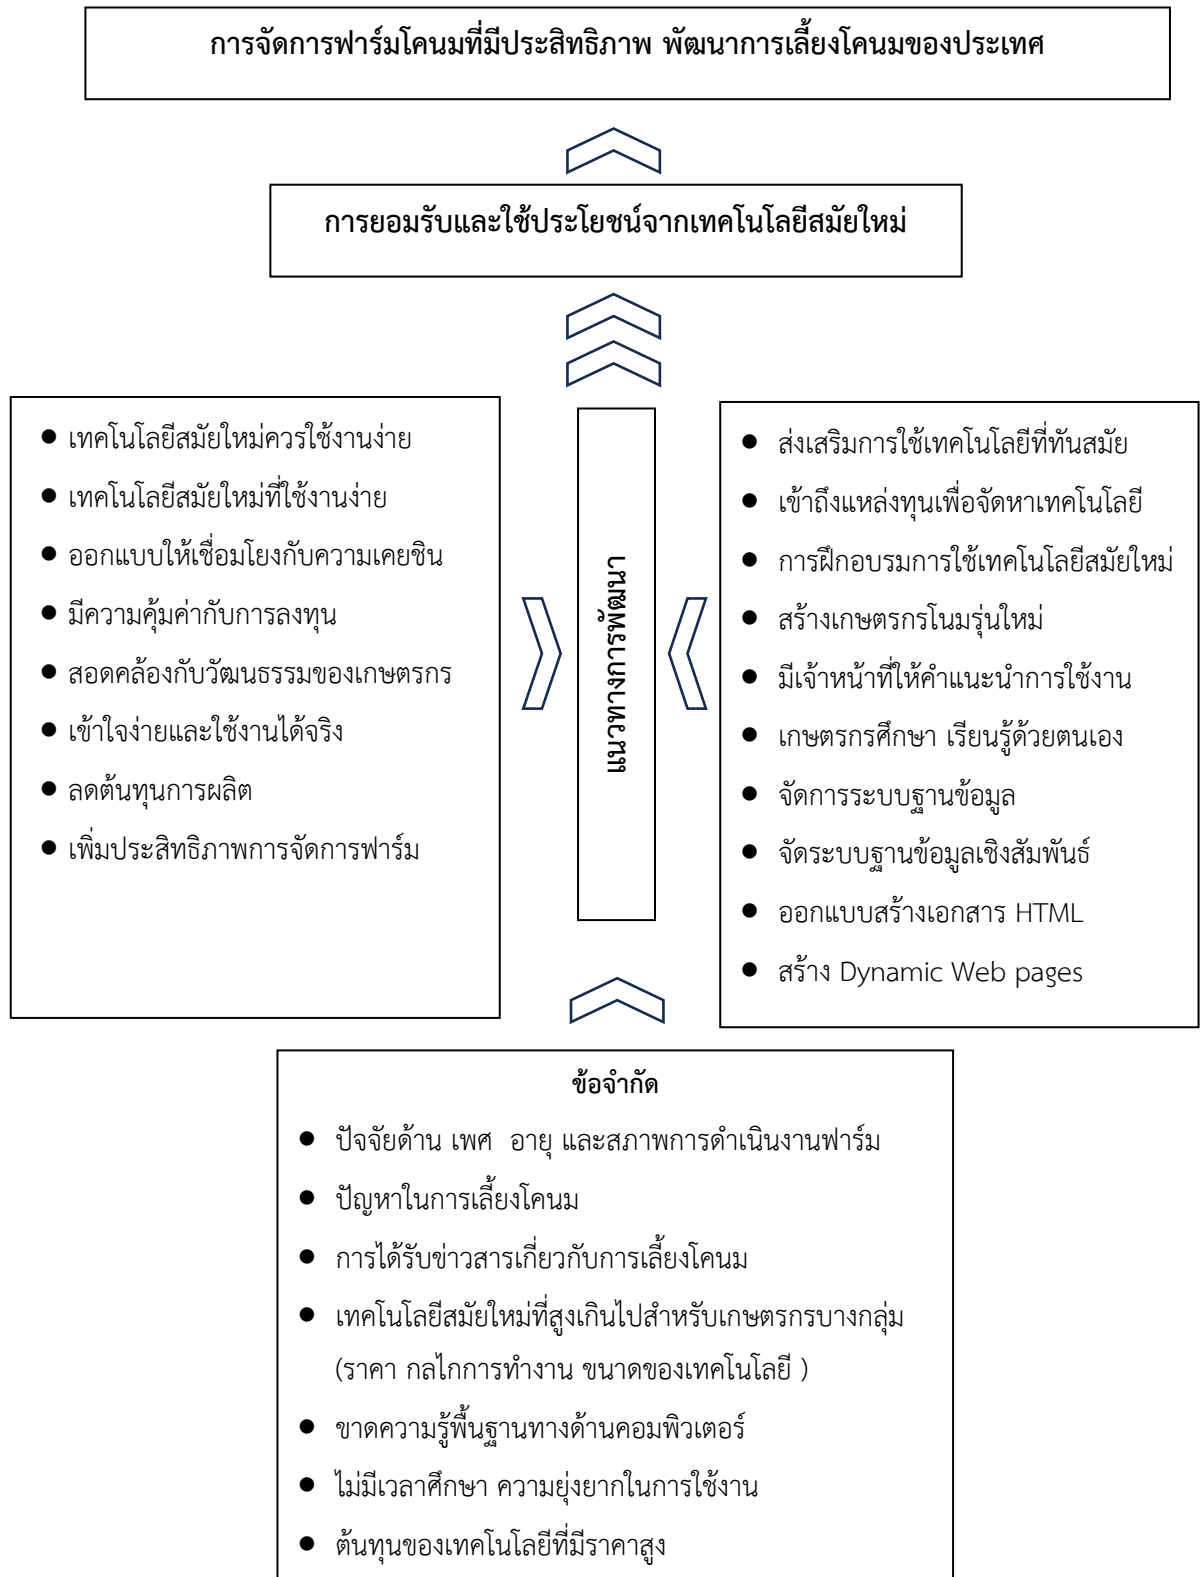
การจัดการฟาร์มโคนมที่มีประสิทธิภาพ พัฒนาการเลี้ยงโคนมของประเทศ

การยอมรับและใช้ประโยชน์จากเทคโนโลยีสมัยใหม่

- เทคโนโลยีสมัยใหม่ควรใช้งานง่าย
- เทคโนโลยีสมัยใหม่ที่ใช้งานง่าย
- ออกแบบให้เชื่อมโยงกับความเคยชิน
- มีความคุ้มค่ากับการลงทุน
- สอดคล้องกับวัฒนธรรมของเกษตรกร
- เข้าใจง่ายและใช้งานได้จริง
- ลดต้นทุนการผลิต
- เพิ่มประสิทธิภาพการจัดการฟาร์ม

แนวทางการพัฒนา

- ส่งเสริมการใช้เทคโนโลยีที่ทันสมัย
- เข้าถึงแหล่งทุนเพื่อจัดหาเทคโนโลยี
- การฝึกอบรมการใช้เทคโนโลยีสมัยใหม่
- สร้างเกษตรกรโนมรุ่นใหม่
- มีเจ้าหน้าที่ให้คำแนะนำการใช้งาน
- เกษตรกรศึกษา เรียนรู้ด้วยตนเอง
- จัดการระบบฐานข้อมูล
- จัดระบบฐานข้อมูลเชิงสัมพันธ์
- ออกแบบสร้างเอกสาร HTML
- สร้าง Dynamic Web pages

ข้อจำกัด
- ปัจจัยด้าน เพศ อายุ และสภาพการดำเนินงานฟาร์ม
- ปัญหาในการเลี้ยงโคนม
- การได้รับข่าวสารเกี่ยวกับการเลี้ยงโคนม
- เทคโนโลยีสมัยใหม่ที่สูงเกินไปสำหรับเกษตรกรบางกลุ่ม (ราคา กลไกการทำงาน ขนาดของเทคโนโลยี )
- ขาดความรู้พื้นฐานทางด้านคอมพิวเตอร์
- ไม่มีเวลาศึกษา ความยุ่งยากในการใช้งาน
- ต้นทุนของเทคโนโลยีที่มีราคาสูง